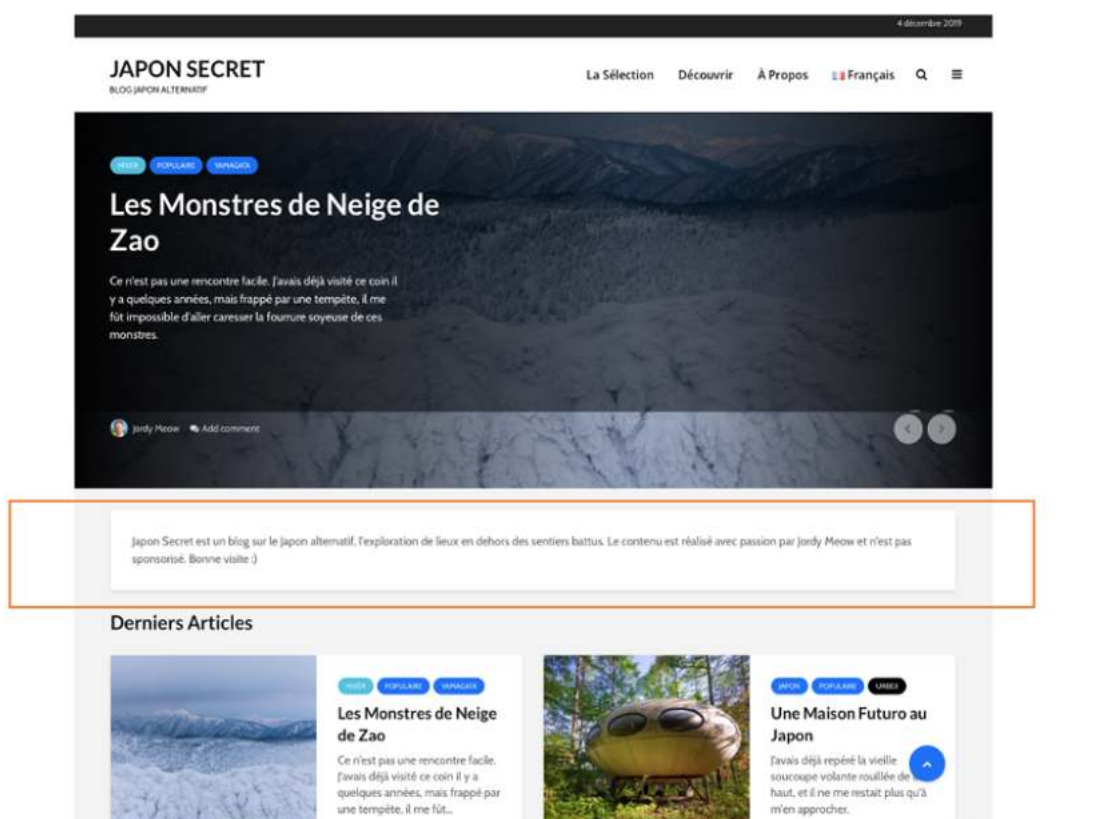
4 décembre 2019

JAPON SECRET
BLOG JAPON ALTERNATIF

La Sélection Découvrir À Propos Français

HIVER POPULAIRE YAMAGATA

Les Monstres de Neige de Zao

Ce n'est pas une rencontre facile. J'avais déjà visité ce coin il y a quelques années, mais frappé par une tempête, il me fût impossible d'aller caresser la fourrure soyeuse de ces monstres.

Jordy Meow Add comment

Japon Secret est un blog sur le Japon alternatif, l'exploration de lieux en dehors des sentiers battus. Le contenu est réalisé avec passion par Jordy Meow et n'est pas sponsorisé. Bonne visite :)

Derniers Articles

HIVER POPULAIRE YAMAGATA

Les Monstres de Neige de Zao

Ce n'est pas une rencontre facile. J'avais déjà visité ce coin il y a quelques années, mais frappé par une tempête, il me fût...

JAPON POPULAIRE URBEX

Une Maison Futuro au Japon

J'avais déjà repéré la vieille soucoupe volante rouillée de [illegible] haut, et il ne me restait plus qu'à m'en approcher.